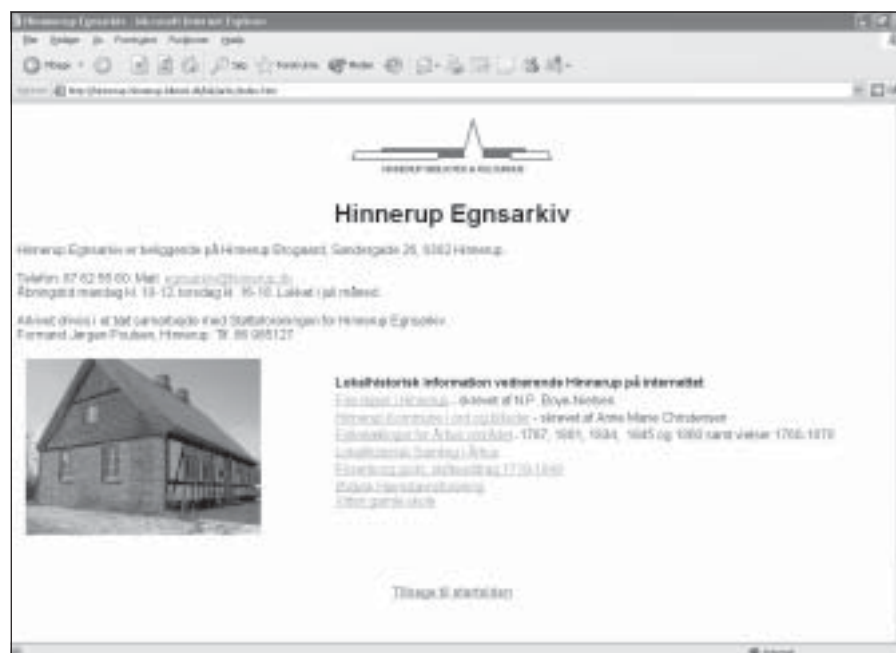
Hinnerup Egnsarkiv - Microsoft Internet Explorer

Filer Rediger Vis Foretrukne Funktioner Hjælp

Tilbage Søg Foretrukne Medier

Adresse http://hinnerup.hinnerup.bibnet.dk/lokalarkiv/index.htm

HINNERUP BIBLIOTEK & KULTURHUS

Hinnerup Egnsarkiv

Hinnerup Egnsarkiv er beliggende på Hinnerup Bibliotek, Søndergade 26, 8382 Hinnerup.

Telefon: 87 62 55 60. Mail: egnsarkiv@hinnerup.dk
Åbningstid mandag kl. 10-12, torsdag kl. 16-18. Lukket i juli måned.

Arkivet drives i et tæt samarbejde med Støtteforeningen for Hinnerup Egnsarkiv.
Formand Jørgen Poulsen, Hinnerup. Tlf. 86 985127

Lokalhistorisk information vedrørende Hinnerup på internettet:
Fra sognet i Hinnerup - skrevet af N.P. Boye Nielsen
Hinnerup Kommune i ord og billeder - skrevet af Anne Marie Christensen
Folketællinger for Århus amt - 1787, 1801, 1834, 1845 og 1850 samt ekstra 1769-1870
Lokalhistorisk Samling i Århus
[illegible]
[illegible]
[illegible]

Tilbage til startsiden

Internet